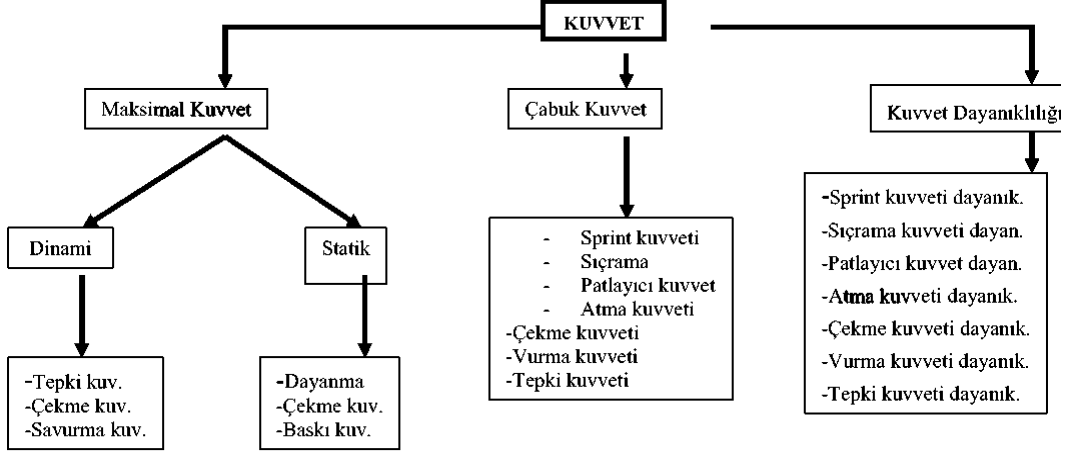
KUVVET

Maksimal Kuvvet

Çabuk Kuvvet

Kuvvet Dayanıklılığı

Dinami

Statik

- Sprint kuvveti
- Sıçrama
- Patlayıcı kuvvet
- Atma kuvveti
-Çekme kuvveti
-Vurma kuvveti
-Tepki kuvveti

-Sprint kuvveti dayanık.
-Sıçrama kuvveti dayan.
-Patlayıcı kuvvet dayan.
-Atma kuvveti dayanık.
-Çekme kuvveti dayanık.
-Vurma kuvveti dayanık.
-Tepki kuvveti dayanık.

-Tepki kuv.
-Çekme kuv.
-Savurma kuv.

-Dayanma
-Çekme kuv.
-Baskı kuv.